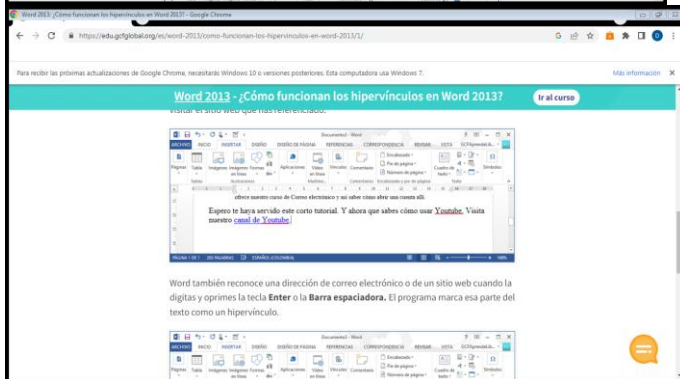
Word 2013: ¿Cómo funcionan los hipervínculos en Word 2013? - Google Chrome

https://edu.gcfglobal.org/es/word-2013/como-funcionan-los-hipervinculos-en-word-2013/1/

Para recibir las próximas actualizaciones de Google Chrome, necesitarás Windows 10 o versiones posteriores. Esta computadora usa Windows 7.

Más información

Word 2013 - ¿Cómo funcionan los hipervínculos en Word 2013?

Ir al curso

visitar el sitio web que has referenciado.

Documento1 - Word

ARCHIVO INICIO INSERTAR DISEÑO DISEÑO DE PÁGINA REFERENCIAS CORRESPONDENCIA REVISAR VISTA

Páginas Tabla Imágenes Imágenes en línea Formas Aplicaciones Vídeo en línea Vínculos Comentario Encabezado Pie de página Número de página Cuadro de texto Símbolos

ofrece nuestro curso de Correo electrónico y así saber cómo abrir una cuenta allí.

Espero te haya servido este corto tutorial. Y ahora que sabes cómo usar Youtube, Visita nuestro canal de Youtube.

PÁGINA 1 DE 1 ESPAÑOL (COLOMBIA)

Word también reconoce una dirección de correo electrónico o de un sitio web cuando la digitas y oprimes la tecla Enter o la Barra espaciadora. El programa marca esa parte del texto como un hipervínculo.

Documento1 - Word

ARCHIVO INICIO INSERTAR DISEÑO DISEÑO DE PÁGINA REFERENCIAS CORRESPONDENCIA REVISAR VISTA

Páginas Tabla Imágenes Imágenes en línea Formas Aplicaciones Vídeo en línea Vínculos Comentario Encabezado Pie de página Número de página Cuadro de texto Símbolos